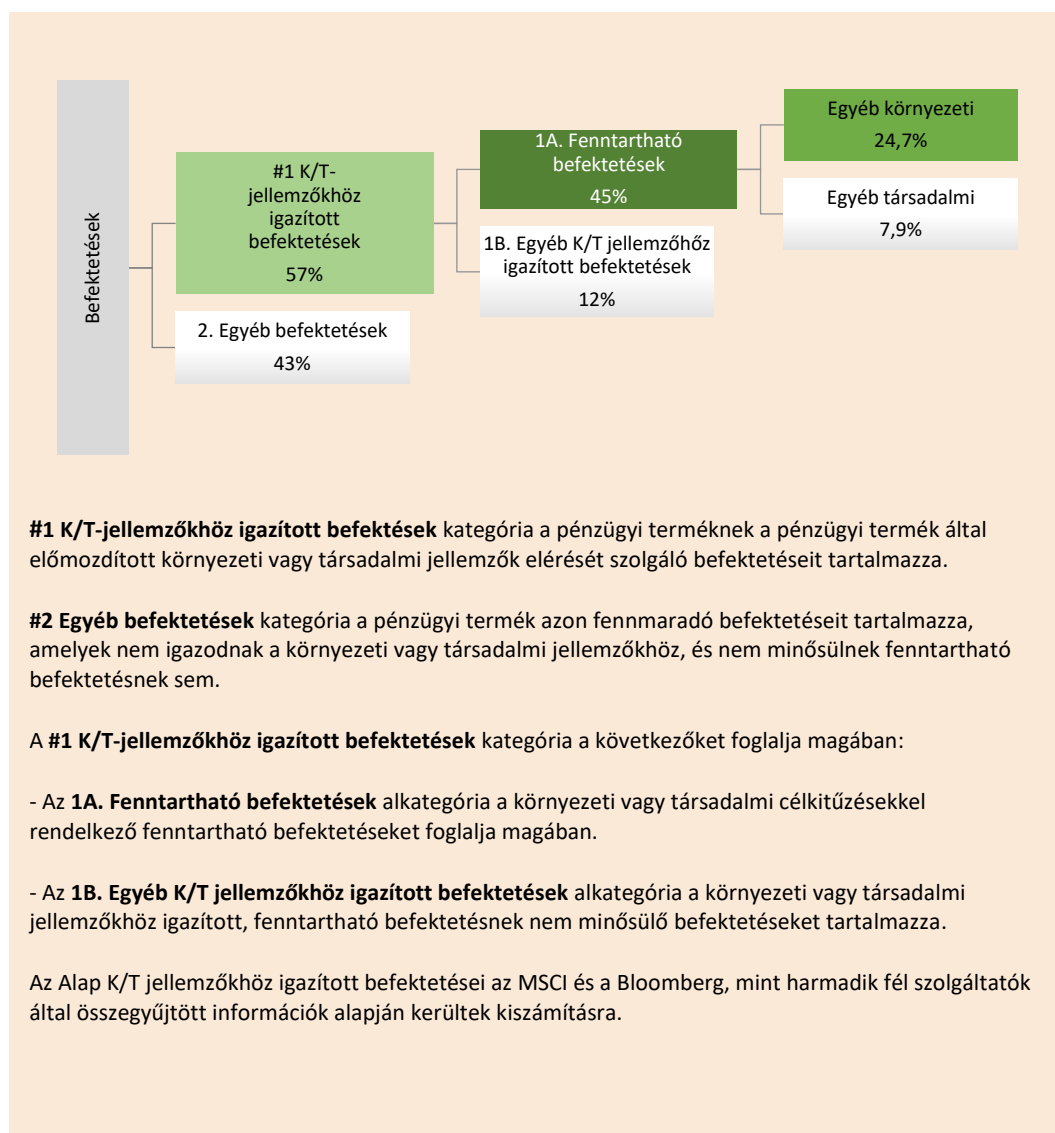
Befektetések

#1 K/T-jellemzőkhöz igazított befektetések
57%

2. Egyéb befektetések
43%

1A. Fenntartható befektetések
45%

1B. Egyéb K/T jellemzőhöz igazított befektetések
12%

Egyéb környezeti
24,7%

Egyéb társadalmi
7,9%

**#1 K/T-jellemzőkhöz igazított befektések** kategória a pénzügyi terméknek a pénzügyi termék által előmozdított környezeti vagy társadalmi jellemzők elérését szolgáló befektetéseit tartalmazza.

**#2 Egyéb befektetések** kategória a pénzügyi termék azon fennmaradó befektetéseit tartalmazza, amelyek nem igazodnak a környezeti vagy társadalmi jellemzőkhöz, és nem minősülnek fenntartható befektetésnek sem.

A **#1 K/T-jellemzőkhöz igazított befektetések** kategória a következőket foglalja magában:

- Az **1A. Fenntartható befektetések** alkategória a környezeti vagy társadalmi célkitűzésekkel rendelkező fenntartható befektetéseket foglalja magában.

- Az **1B. Egyéb K/T jellemzőkhöz igazított befektetések** alkategória a környezeti vagy társadalmi jellemzőkhöz igazított, fenntartható befektetésnek nem minősülő befektetéseket tartalmazza.

Az Alap K/T jellemzőkhöz igazított befektetései az MSCI és a Bloomberg, mint harmadik fél szolgáltatók által összegyűjtött információk alapján kerültek kiszámításra.